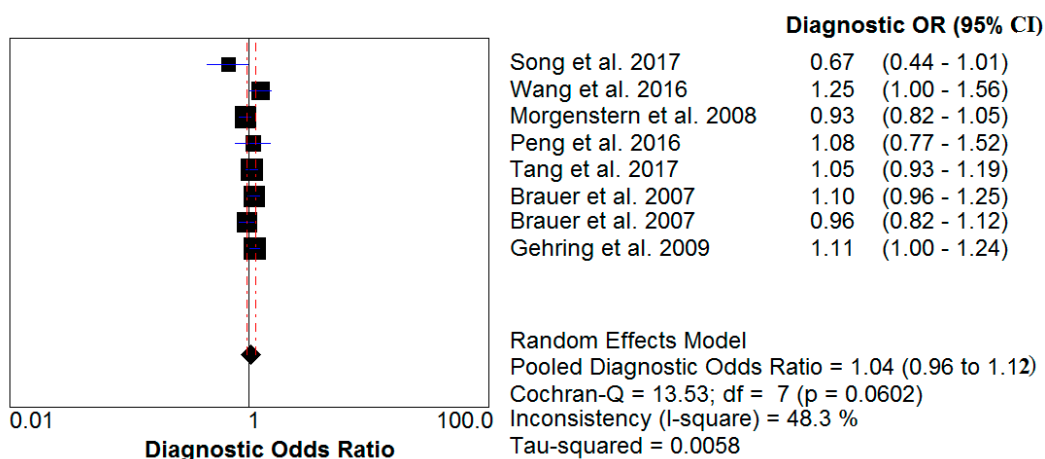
Diagnostic OR (95% CI)

| | | |
|---|---|---|
| Song et al. 2017 | 0.67 | (0.44 - 1.01) |
| Wang et al. 2016 | 1.25 | (1.00 - 1.56) |
| Morgenstern et al. 2008 | 0.93 | (0.82 - 1.05) |
| Peng et al. 2016 | 1.08 | (0.77 - 1.52) |
| Tang et al. 2017 | 1.05 | (0.93 - 1.19) |
| Brauer et al. 2007 | 1.10 | (0.96 - 1.25) |
| Brauer et al. 2007 | 0.96 | (0.82 - 1.12) |
| Gehring et al. 2009 | 1.11 | (1.00 - 1.24) |

Random Effects Model
Pooled Diagnostic Odds Ratio = 1.04 (0.96 to 1.12)
Cochran-Q = 13.53; df = 7 (p = 0.0602)
Inconsistency (I-square) = 48.3 %
Tau-squared = 0.0058

0.01 1 100.0
Diagnostic Odds Ratio